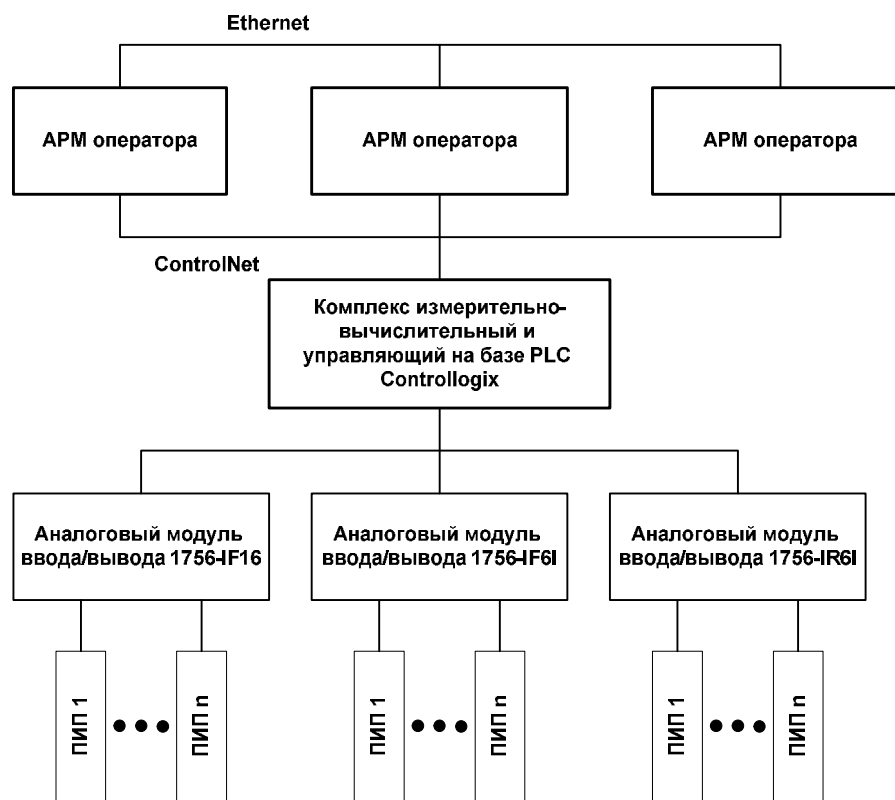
Ethernet

АРМ оператора

АРМ оператора

АРМ оператора

ControlNet

Комплекс измерительно-вычислительный и управляющий на базе PLC Controllogix

Аналоговый модуль ввода/вывода 1756-IF16

Аналоговый модуль ввода/вывода 1756-IF6I

Аналоговый модуль ввода/вывода 1756-IR6I

ПИП 1

ПИП n

ПИП 1

ПИП n

ПИП 1

ПИП n